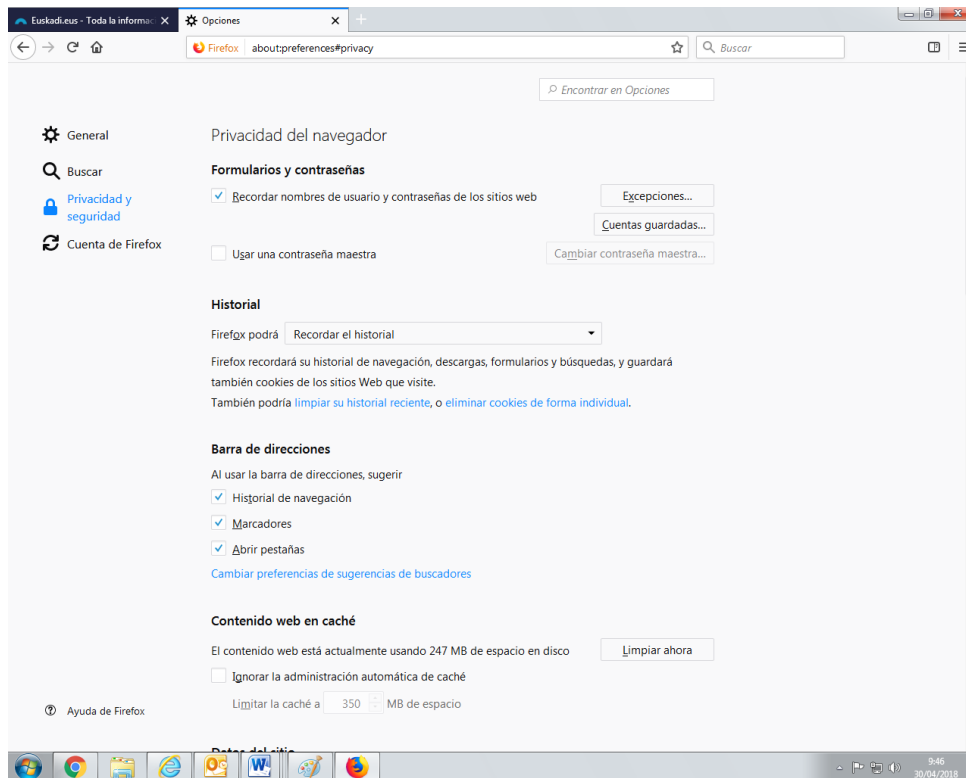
Euskadi.eus - Toda la informac ×
Opciones ×

Firefox about:preferences#privacy
Buscar

Encontrar en Opciones

General
Buscar
Privacidad y seguridad
Cuenta de Firefox

Privacidad del navegador

Formularios y contraseñas

Recordar nombres de usuario y contraseñas de los sitios web
Excepciones...
Cuentas guardadas...
Usar una contraseña maestra
Cambiar contraseña maestra...

Historial

Firefox podrá Recordar el historial

Firefox recordará su historial de navegación, descargas, formularios y búsquedas, y guardará también cookies de los sitios Web que visite.

También podría limpiar su historial reciente, o eliminar cookies de forma individual.

Barra de direcciones

Al usar la barra de direcciones, sugerir
Historial de navegación
Marcadores
Abrir pestañas
Cambiar preferencias de sugerencias de buscadores

Contenido web en caché

El contenido web está actualmente usando 247 MB de espacio en disco
Limpiar ahora
Ignorar la administración automática de caché
Limitar la caché a 350 MB de espacio

Ayuda de Firefox

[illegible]

9:46
30/04/2018